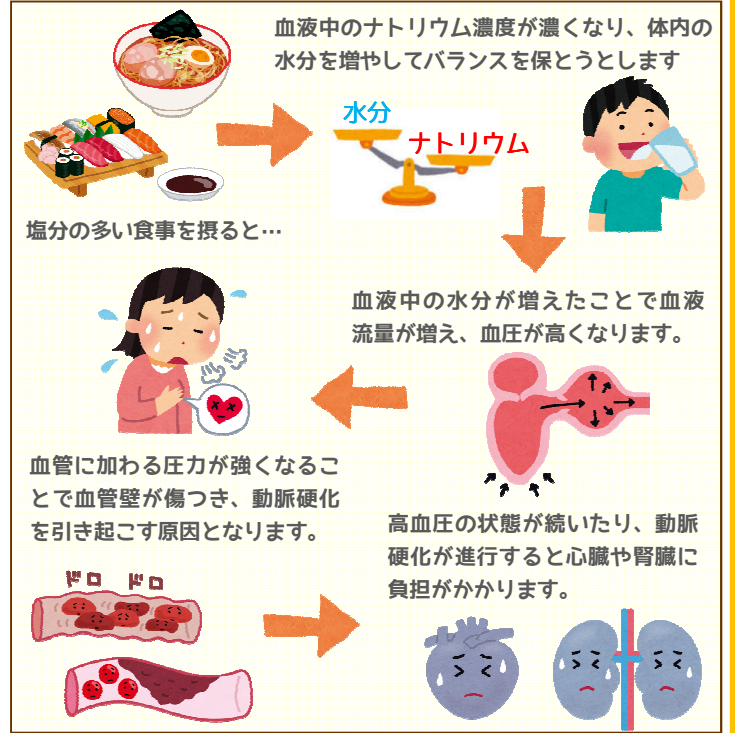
塩分の多い食事を摂ると…

血液中のナトリウム濃度が濃くなり、体内の水分を増やしてバランスを保とうとします

水分
ナトリウム

血液中の水分が増えたことで血液流量が増え、血圧が高くなります。

血管に加わる圧力が強くなることで血管壁が傷つき、動脈硬化を引き起こす原因となります。

高血圧の状態が続いたり、動脈硬化が進行すると心臓や腎臓に負担がかかります。

ドロ ドロ